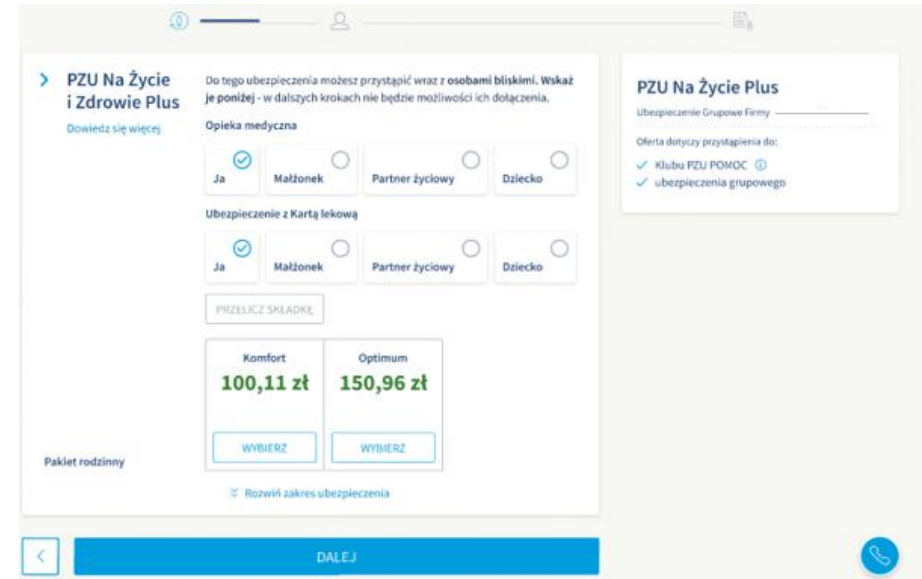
PZU Na Życie i Zdrowie Plus

Dowiedz się więcej

Do tego ubezpieczenia możesz przystąpić wraz z osobami bliskimi. Wskaż je poniżej - w dalszych krokach nie będzie możliwości ich dołączenia.

Opieka medyczna

Ja
Małżonek
Partner życiowy
Dziecko

Ubezpieczenie z Kartą lekową

Ja
Małżonek
Partner życiowy
Dziecko

PRZELICZ SKŁADKĘ

Pakiet rodzinny

| Komfort | Optimum |
|---|---|
| 100,11 zł | 150,96 zł |
| WYBIERZ | WYBIERZ |

Rozwiń zakres ubezpieczenia

PZU Na Życie Plus

Ubezpieczenie Grupowe Firmy

Oferta dotyczy przystąpienia do:
Klubu PZU POMOC
ubezpieczenia grupowego

DALEJ